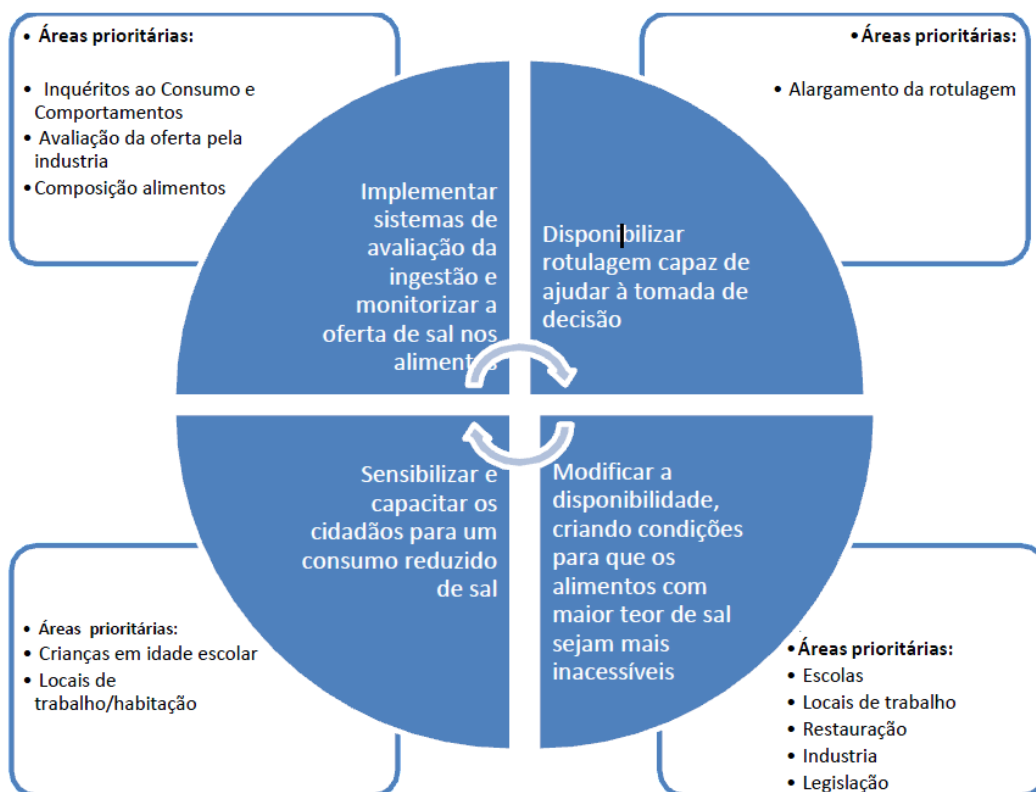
• Áreas prioritárias:

• Inquéritos ao Consumo e Comportamentos
• Avaliação da oferta pela industria
• Composição alimentos

•Áreas prioritárias:

• Alargamento da rotulagem

Implementar sistemas de avaliação da ingestão e monitorizar a oferta de sal nos alimentos

Disponibilizar rotulagem capaz de ajudar à tomada de decisão

Sensibilizar e capacitar os cidadãos para um consumo reduzido de sal

Modificar a disponibilidade, criando condições para que os alimentos com maior teor de sal sejam mais inacessíveis

• Áreas prioritárias:
• Crianças em idade escolar
• Locais de trabalho/habitação

•Áreas prioritárias:
• Escolas
• Locais de trabalho
• Restauração
• Industria
• Legislação